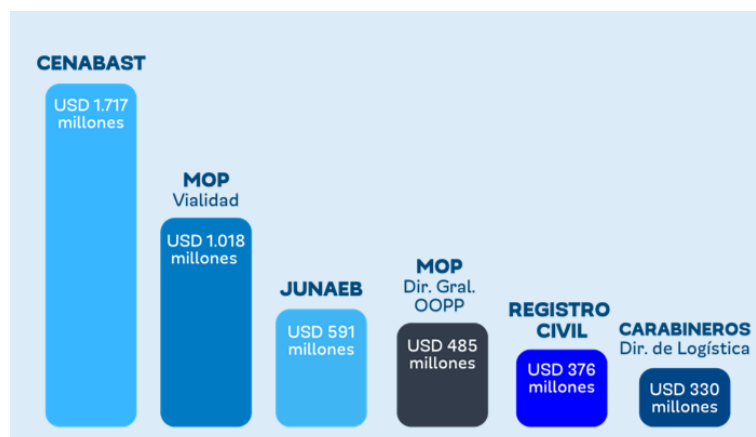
CENABAST
USD 1.717 millones

MOP
Vialidad
USD 1.018 millones

JUNAEB
USD 591 millones

MOP
Dir. Gral. OOPP
USD 485 millones

REGISTRO CIVIL
USD 376 millones

CARABINEROS
Dir. de Logística
USD 330 millones